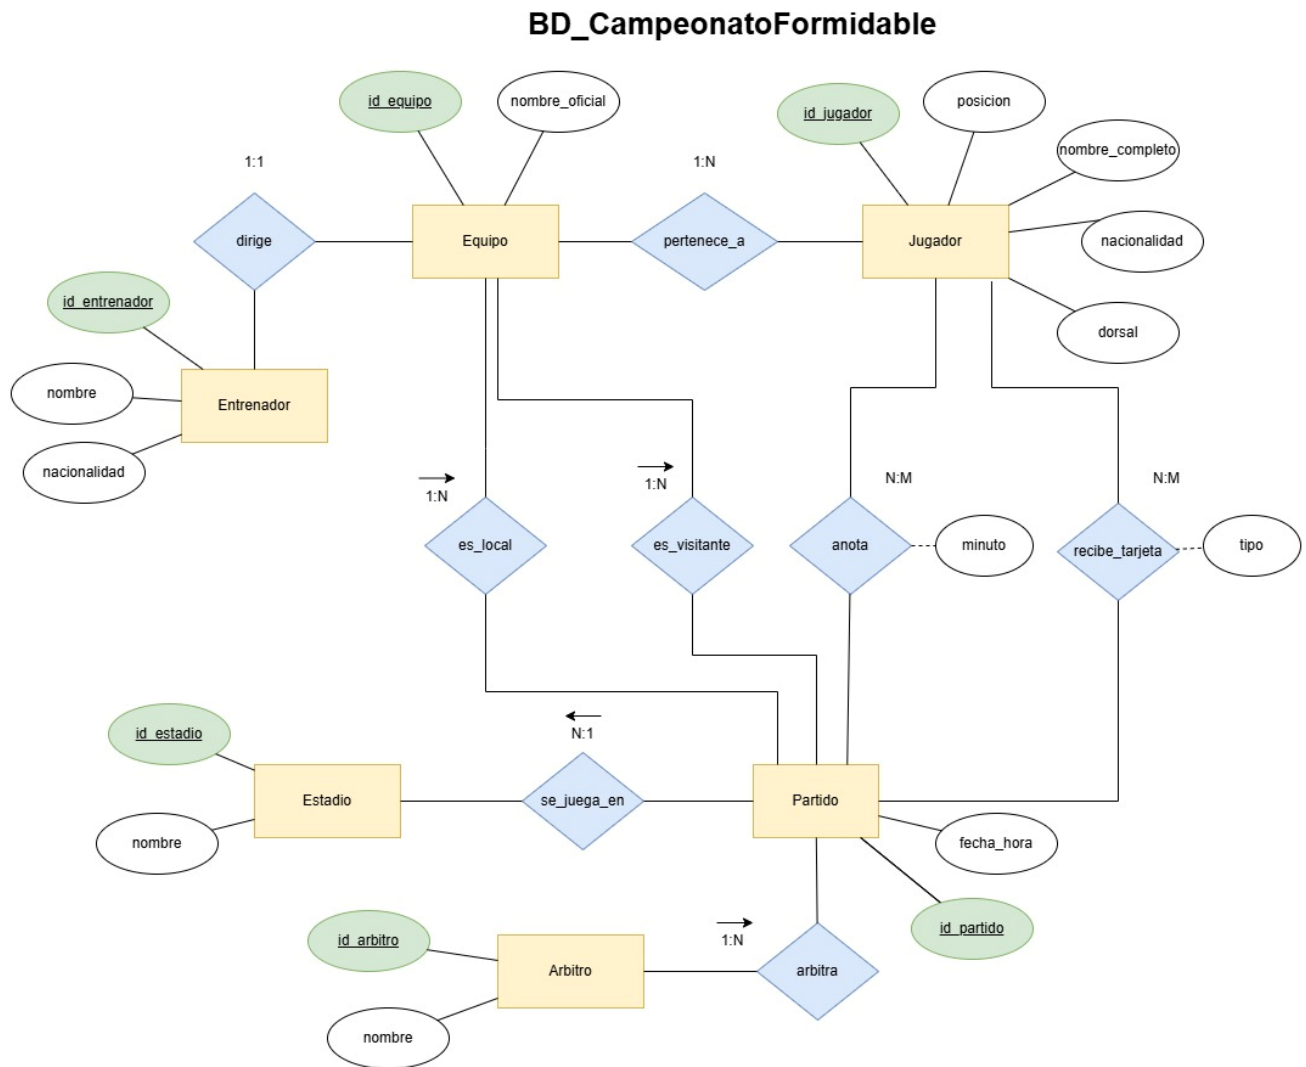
BD_CampeonatoFormidable

id_equipo

nombre_oficial

1:1

dirige

Equipo

1:N

pertenece_a

id_jugador

posicion

nombre_completo

Jugador

nacionalidad

dorsal

id_entrenador

nombre

Entrenador

nacionalidad

1:N

es_local

1:N

es_visitante

N:M

anota

minuto

N:M

recibe_tarjeta

tipo

id_estadio

N:1

Estadio

se_juega_en

Partido

nombre

fecha_hora

id_partido

id_arbitro

1:N

Arbitro

arbitra

nombre